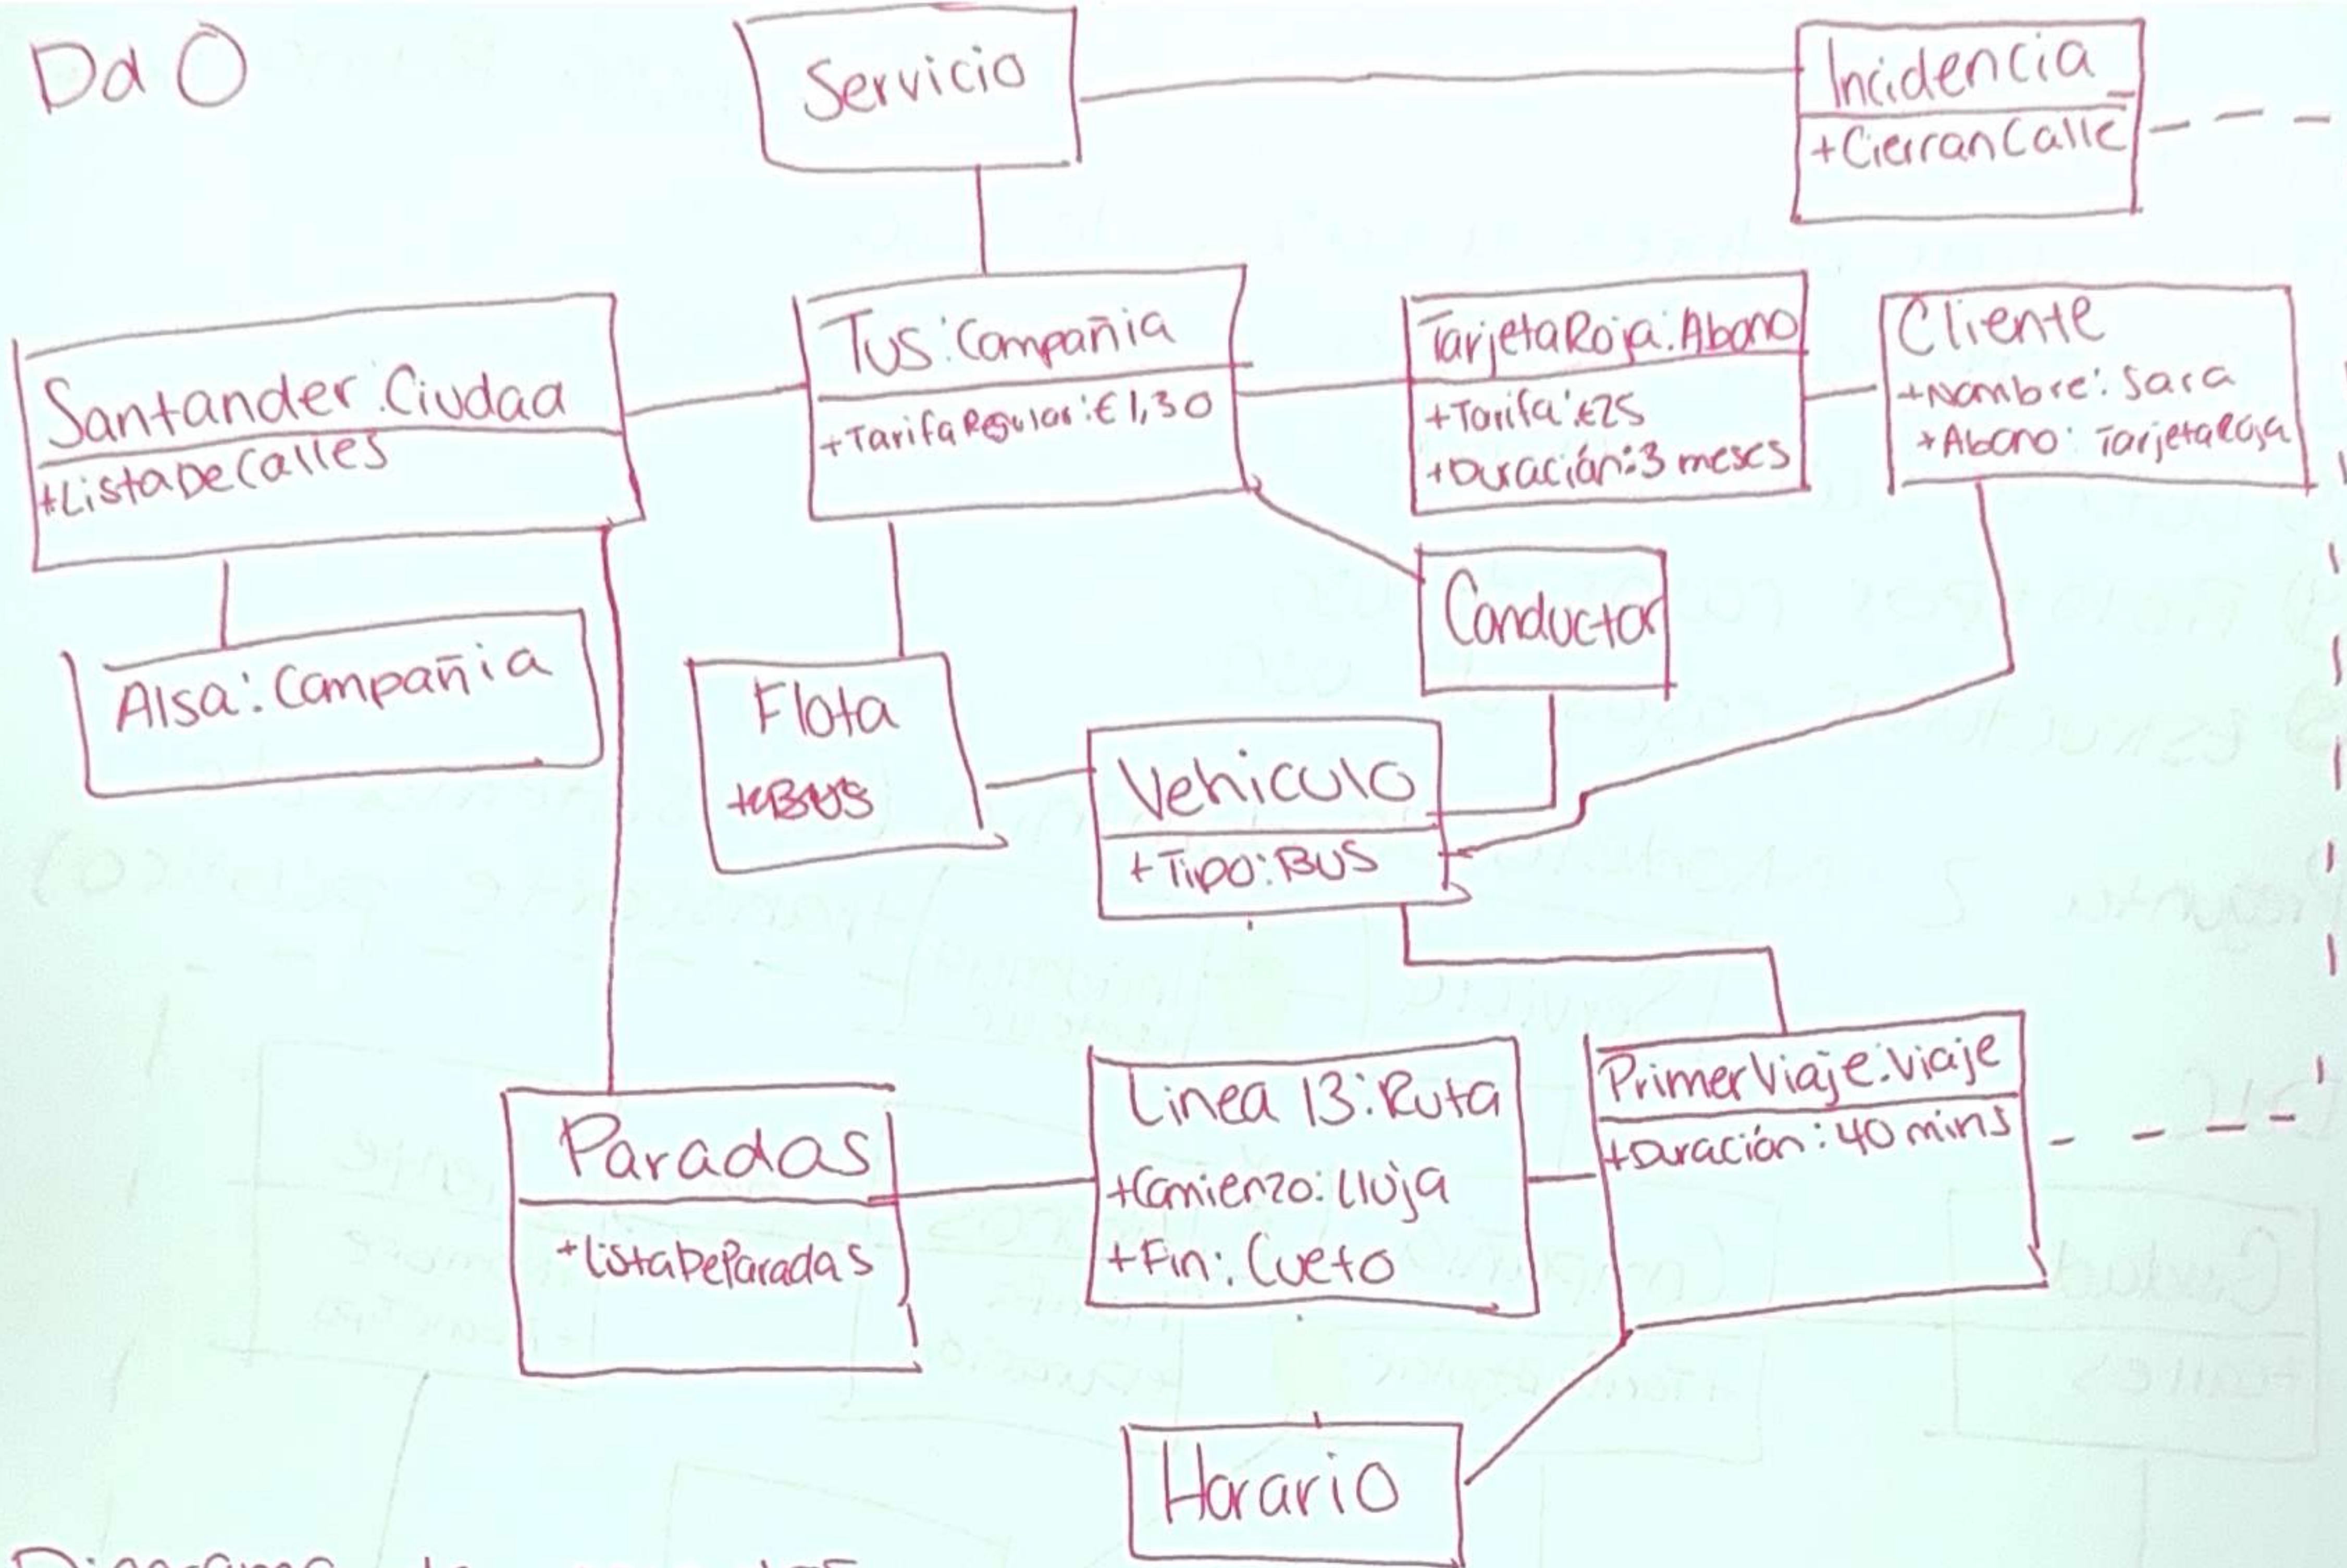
DdO

Servicio

Incidencia
+CierranCalle

Santander:Ciudad
+ListaDeCalles

Tus:Compañia
+TarifaRegular:€1,30

TarjetaRoja:Abono
+Tarifa:€25
+Duración:3 meses

Cliente
+Nombre:Sara
+Abono:TarjetaRoja

Conductor

Alsa:Compañia

Flota
+BUS

Vehiculo
+Tipo:BUS

Paradas
+ListaDeParadas

Linea 13:Ruta
+Comienzo:Llueja
+Fin:Cueto

PrimerViaje:viaje
+Duración:40 mins

Horario